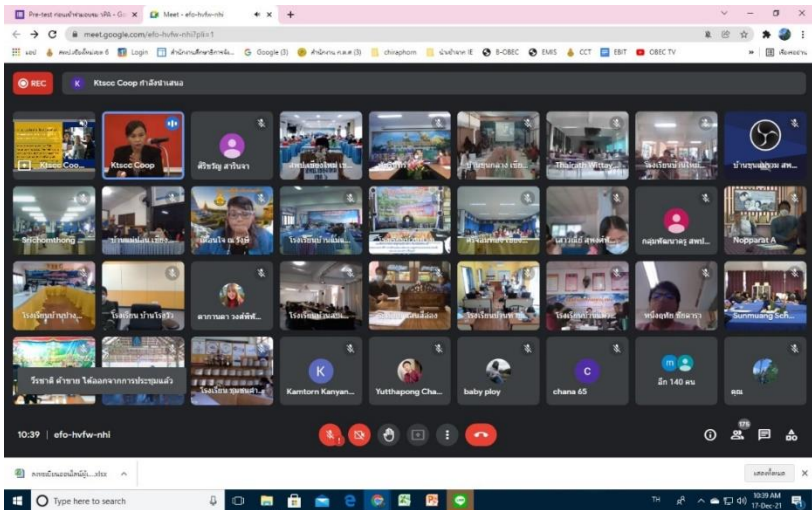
Pre-test ก่อนเข้าอบรม วPA - Go ×
Meet - efo-hvfw-nhi ×
+
meet.google.com/efo-hvfw-nhi?pli=1
แอป
Login
Google (3)
chiraphorn
E-OBEC
EMIS
CCT
EBIT
OBEC TV
REC
K
Ktscc Coop กำลังนำเสนอ
Ktscc Coo...
Ktscc Coop
ศิริขวัญ สาโยจา
Thairath Withay...
Srichomthong
Nopparat A
ดากานดา วงศ์พิทั...
Sunmuang Sch...
วีรชาติ คำชาย ได้ออกจากการประชุมแล้ว
K
Kamtorn Kanyan...
Yutthapong Cha...
baby ploy
c
chana 65
อีก 140 คน
คุณ
10:39 | efo-hvfw-nhi
175
แสดงทั้งหมด
Type here to search
TH
10:39 AM
17-Dec-21